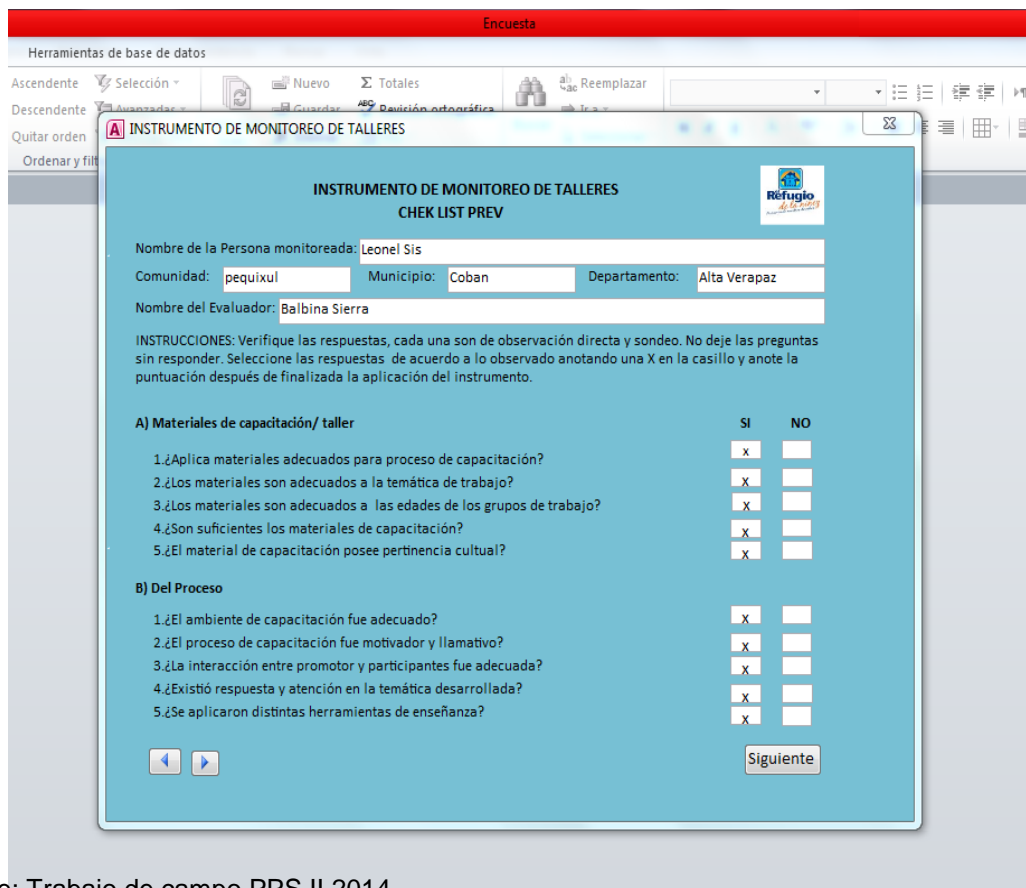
Encuesta

Herramientas de base de datos

Ascendente
Selección
Nuevo
Σ Totales
Reemplazar
Descendente
Avanzadas
Guardar
Revisión ortográfica
Quitar orden
Ordenar y filt

A INSTRUMENTO DE MONITOREO DE TALLERES

INSTRUMENTO DE MONITOREO DE TALLERES
CHEK LIST PREV

Refugio

Nombre de la Persona monitoreada: Leonel Sis

Comunidad: pequixul Municipio: Coban Departamento: Alta Verapaz

Nombre del Evaluador: Balbina Sierra

INSTRUCCIONES: Verifique las respuestas, cada una son de observación directa y sondeo. No deje las preguntas sin responder. Seleccione las respuestas de acuerdo a lo observado anotando una X en la casillo y anote la puntuación después de finalizada la aplicación del instrumento.

A) Materiales de capacitación/ taller

| | SI | NO |
|---|---|---|
| 1.¿Aplica materiales adecuados para proceso de capacitación? | x | |
| 2.¿Los materiales son adecuados a la temática de trabajo? | x | |
| 3.¿Los materiales son adecuados a las edades de los grupos de trabajo? | x | |
| 4.¿Son suficientes los materiales de capacitación? | x | |
| 5.¿El material de capacitación posee pertinencia cultual? | x | |

B) Del Proceso

| | | |
|---|---|---|
| 1.¿El ambiente de capacitación fue adecuado? | x | |
| 2.¿El proceso de capacitación fue motivador y llamativo? | x | |
| 3.¿La interacción entre promotor y participantes fue adecuada? | x | |
| 4.¿Existió respuesta y atención en la temática desarrollada? | x | |
| 5.¿Se aplicaron distintas herramientas de enseñanza? | x | |

Siguiente

e: Trabajo de campo PPS II 2014